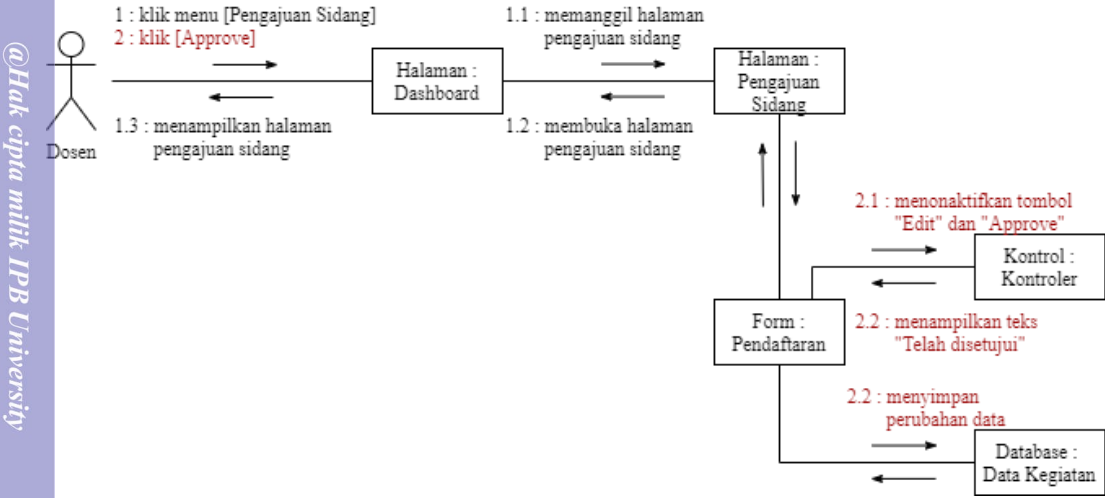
@Hak cipta milik IPB University

1 : klik menu [Pengajuan Sidang]
2 : klik [Approve]

1.3 : menampilkan halaman pengajuan sidang

Dosen

Halaman : Dashboard

1.1 : memanggil halaman pengajuan sidang

1.2 : membuka halaman pengajuan sidang

Halaman : Pengajuan Sidang

2.1 : menonaktifkan tombol "Edit" dan "Approve"

Kontrol : Kontroler

Form : Pendaftaran

2.2 : menampilkan teks "Telah disetujui"

2.2 : menyimpan perubahan data

Database : Data Kegiatan